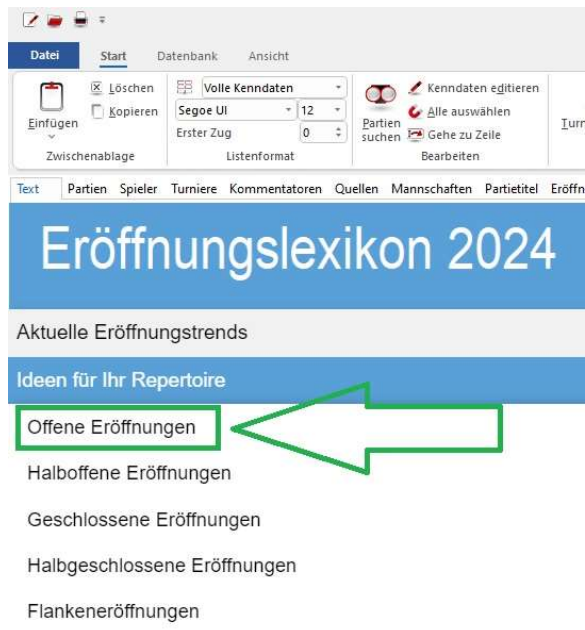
Datei Start Datenbank Ansicht

Einfügen
Löschen
Kopieren
Zwischenablage

Volle Kenndaten
Segoe UI 12
Erster Zug 0
Listenformat

Partien suchen
Kenndaten editieren
Alle auswählen
Gehe zu Zeile
Bearbeiten

Turn

Text Partien Spieler Turniere Kommentatoren Quellen Mannschaften Partietitel Eröffn

Eröffnungslexikon 2024

Aktuelle Eröffnungstrends

Ideen für Ihr Repertoire

Offene Eröffnungen

Halboffene Eröffnungen

Geschlossene Eröffnungen

Halbgeschlossene Eröffnungen

Flankeneröffnungen